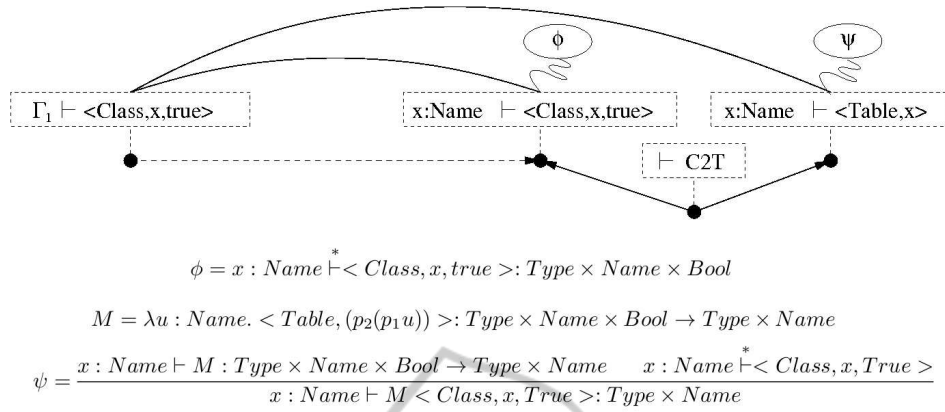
$\phi$

$\psi$

$\Gamma_1 \vdash$ <Class,x,true>

x:Name $\vdash$ <Class,x,true>

x:Name $\vdash$ <Table,x>

$\vdash$ C2T

$\phi = x : Name \overset{*}{\vdash} < Class, x, true >: Type \times Name \times Bool$

$M = \lambda u : Name. < Table, (p_2(p_1 u)) >: Type \times Name \times Bool \rightarrow Type \times Name$

$\psi = \frac{x : Name \vdash M : Type \times Name \times Bool \rightarrow Type \times Name \quad x : Name \overset{*}{\vdash} < Class, x, True >}{x : Name \vdash M < Class, x, True >: Type \times Name}$